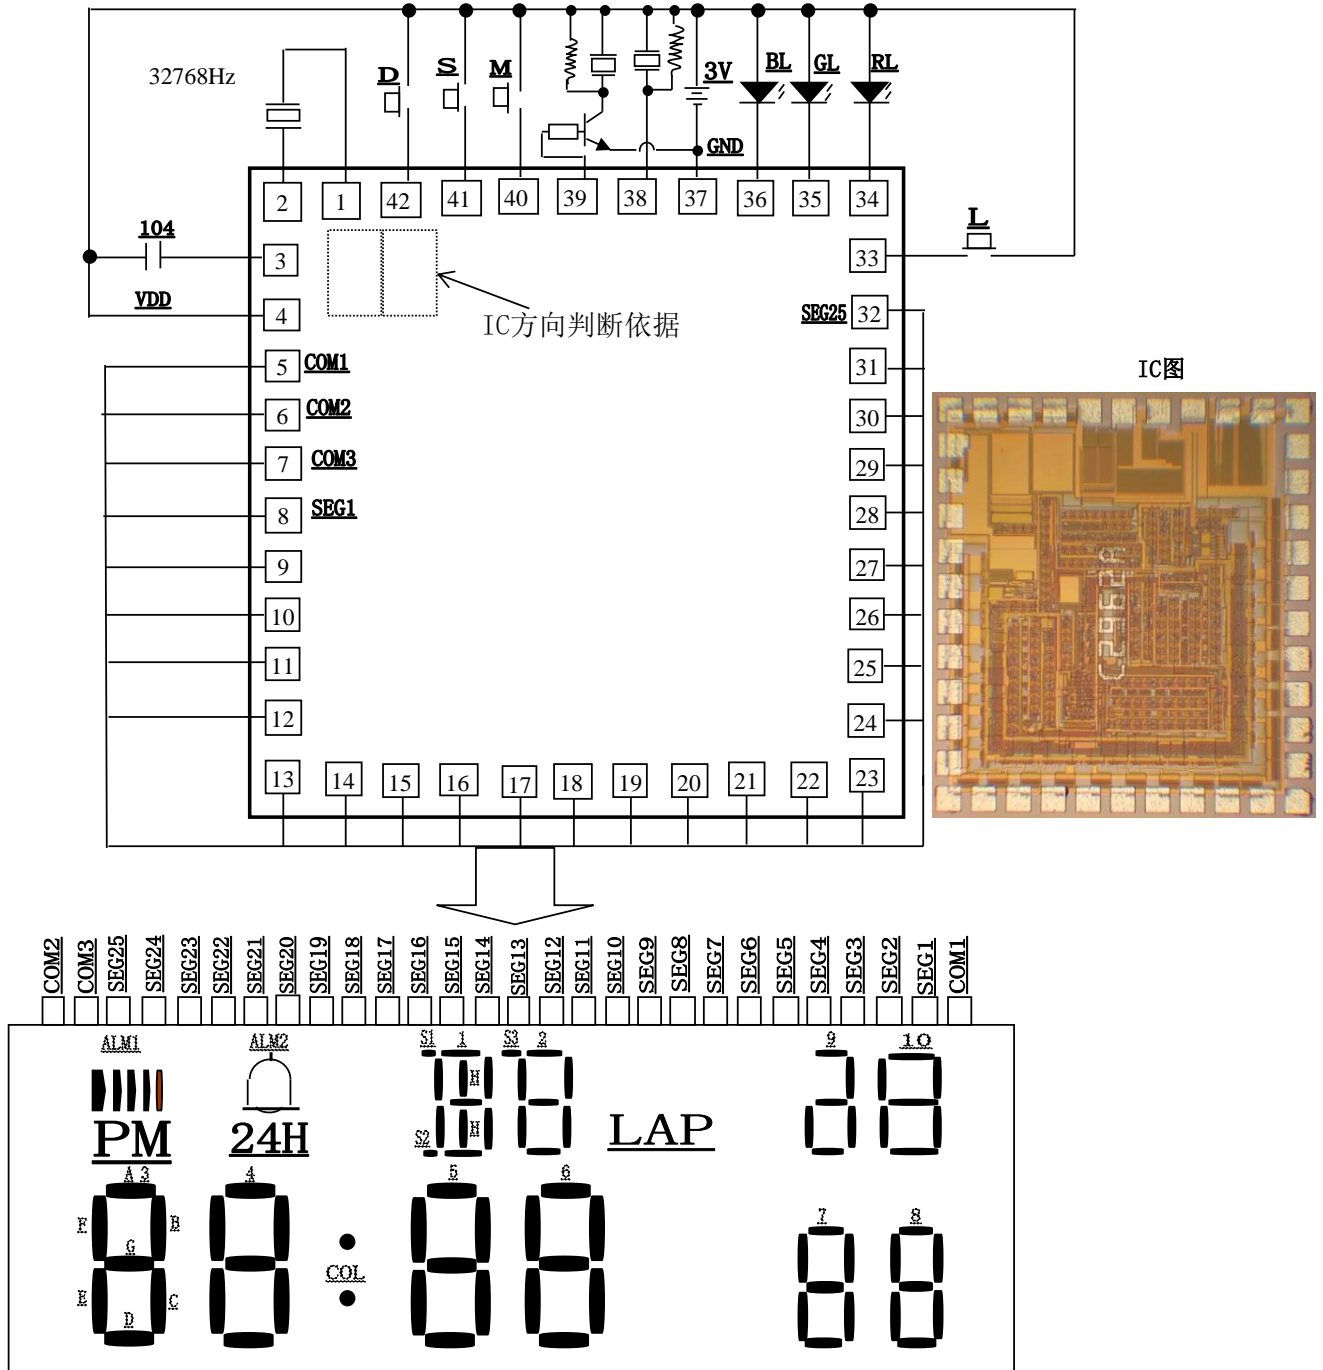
32768Hz

D S M 3V BL GL RL

GND

2 1 42 41 40 39 38 37 36 35 34

104

3

33

L

VDD

4

IC方向判断依据

SEG25 32

5 COM1

31

IC图

6 COM2

30

7 COM3

29

8 SEG1

28

9

27

10

26

11

25

12

24

13 14 15 16 17 18 19 20 21 22 23

COM2 COM3 SEG25 SEG24 SEG23 SEG22 SEG21 SEG20 SEG19 SEG18 SEG17 SEG16 SEG15 SEG14 SEG13 SEG12 SEG11 SEG10 SEG9 SEG8 SEG7 SEG6 SEG5 SEG4 SEG3 SEG2 SEG1 COM1

ALM1 ALM2 S1 1 S3 2 9 10

H

H

S2

PM 24H LAP

A 3 4 5 6

F B

G

COL

7 8

E C

D